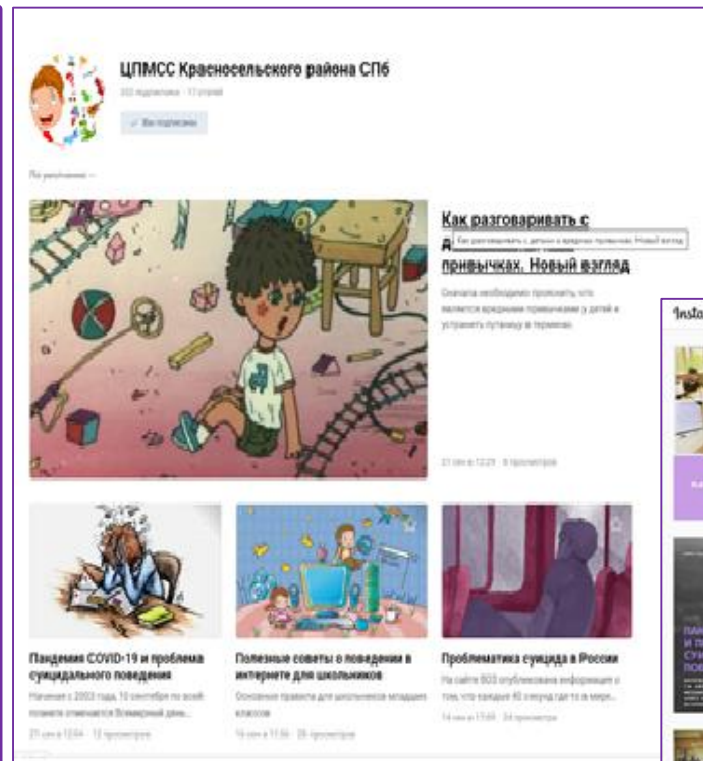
ЦПМСС Красносельского района СПб

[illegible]

✓ Вы подписаны

По умолчанию

Как разговаривать с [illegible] привычках. Новый взгляд

Как разговаривать с детьми о вредных привычках. Новый взгляд

Сначала необходимо прояснить, что является вредными привычками у детей и устранить путаницу в терминах.

21 янв в 12:21 · 8 просмотров

Insta

Пандемия COVID-19 и проблема суицидального поведения

Начиная с 2003 года, 10 сентября по всей планете отмечается Всемирный день...

21 янв в 12:04 · 12 просмотров

Полезные советы о поведении в интернете для школьников

Основные правила для школьников младших классов

16 янв в 11:56 · 28 просмотров

Проблематика суицида в России

На сайте ВОЗ опубликована информация о том, что каждые 40 секунд где-то в мире...

14 янв в 15:49 · 34 просмотра